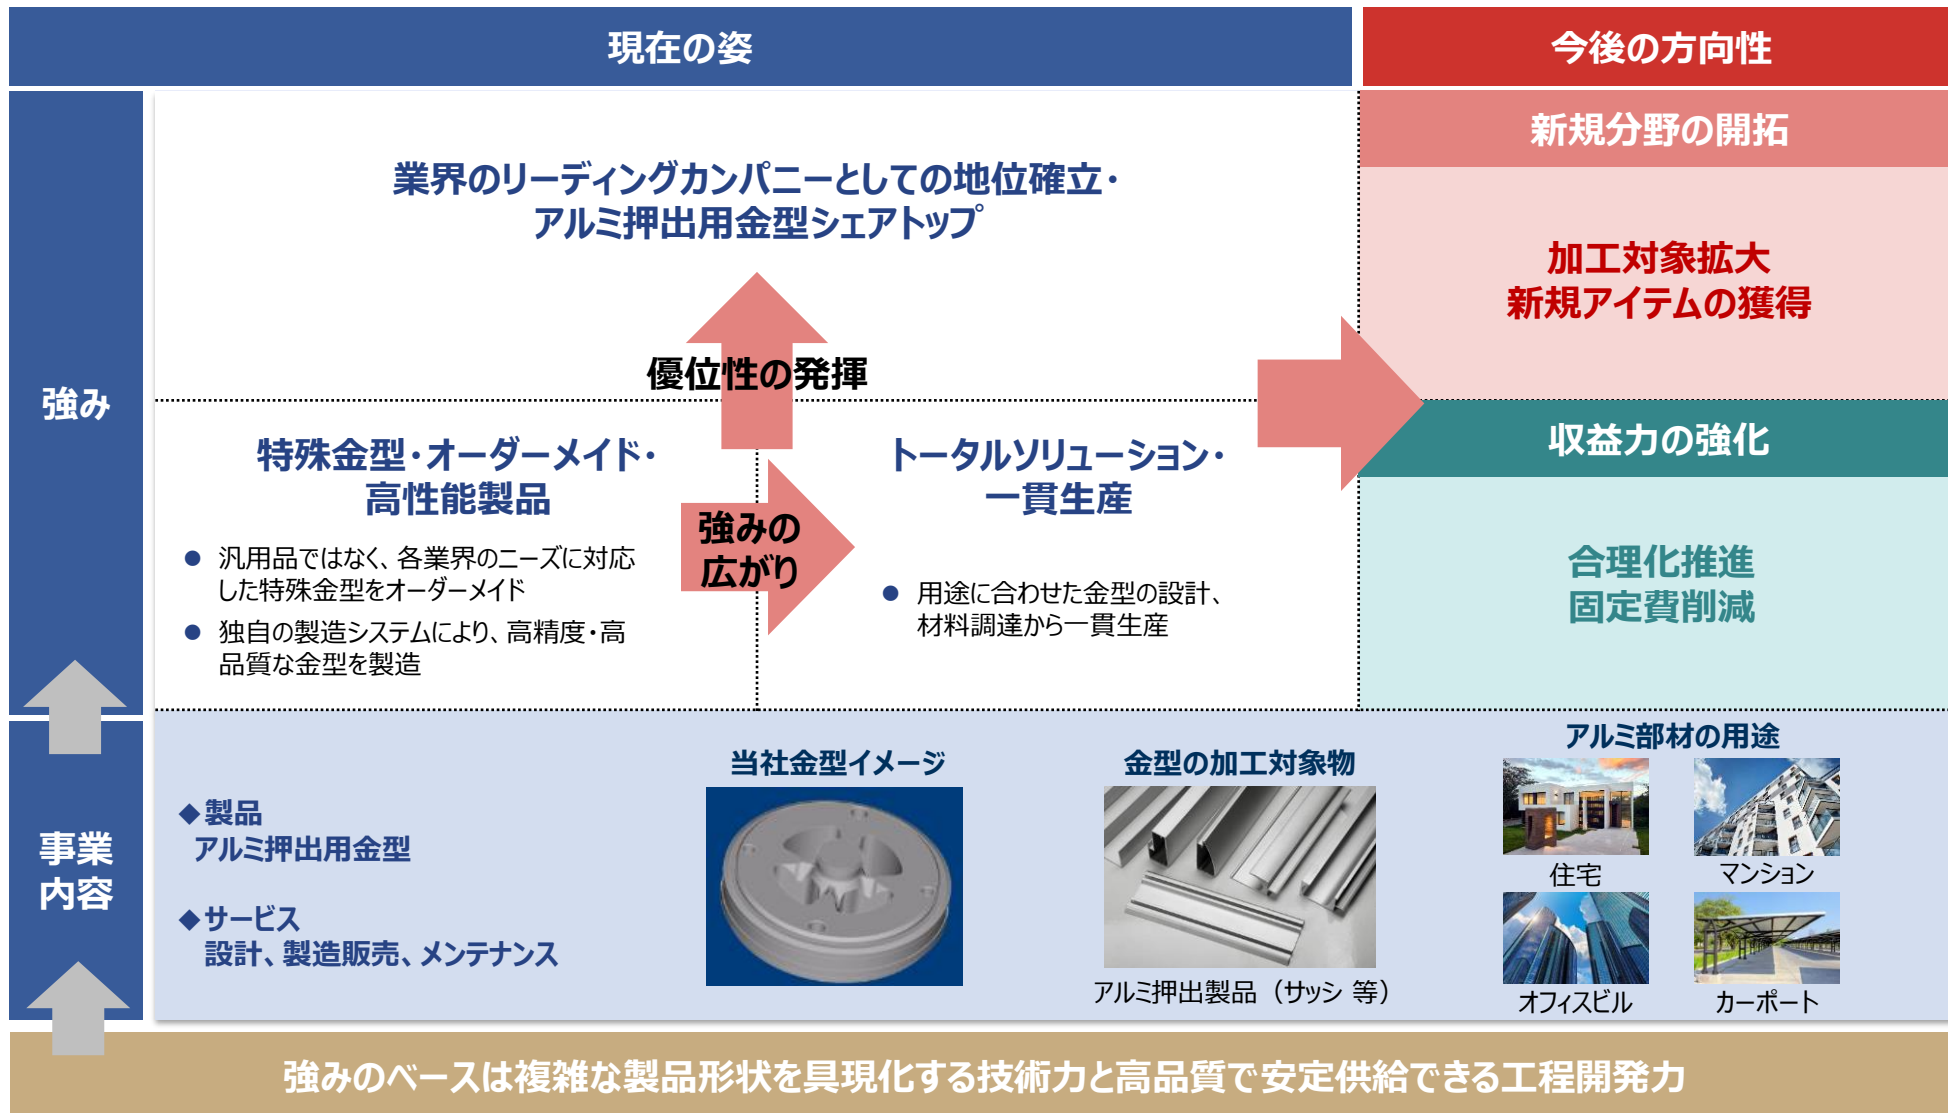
現在の姿

今後の方向性

強み

業界のリーディングカンパニーとしての地位確立・アルミ押出用金型シェアトップ

優位性の発揮

新規分野の開拓

加工対象拡大
新規アイテムの獲得

特殊金型・オーダーメイド・高性能製品

● 汎用品ではなく、各業界のニーズに対応した特殊金型をオーダーメイド
● 独自の製造システムにより、高精度・高品質な金型を製造

強みの広がり

トータルソリューション・一貫生産

● 用途に合わせた金型の設計、材料調達から一貫生産

収益力の強化

合理化推進
固定費削減

事業内容

◆製品
アルミ押出用金型

◆サービス
設計、製造販売、メンテナンス

当社金型イメージ

金型の加工対象物

アルミ押出製品（サッシ 等）

アルミ部材の用途

住宅

マンション

オフィスビル

カーポート

強みのベースは複雑な製品形状を具現化する技術力と高品質で安定供給できる工程開発力